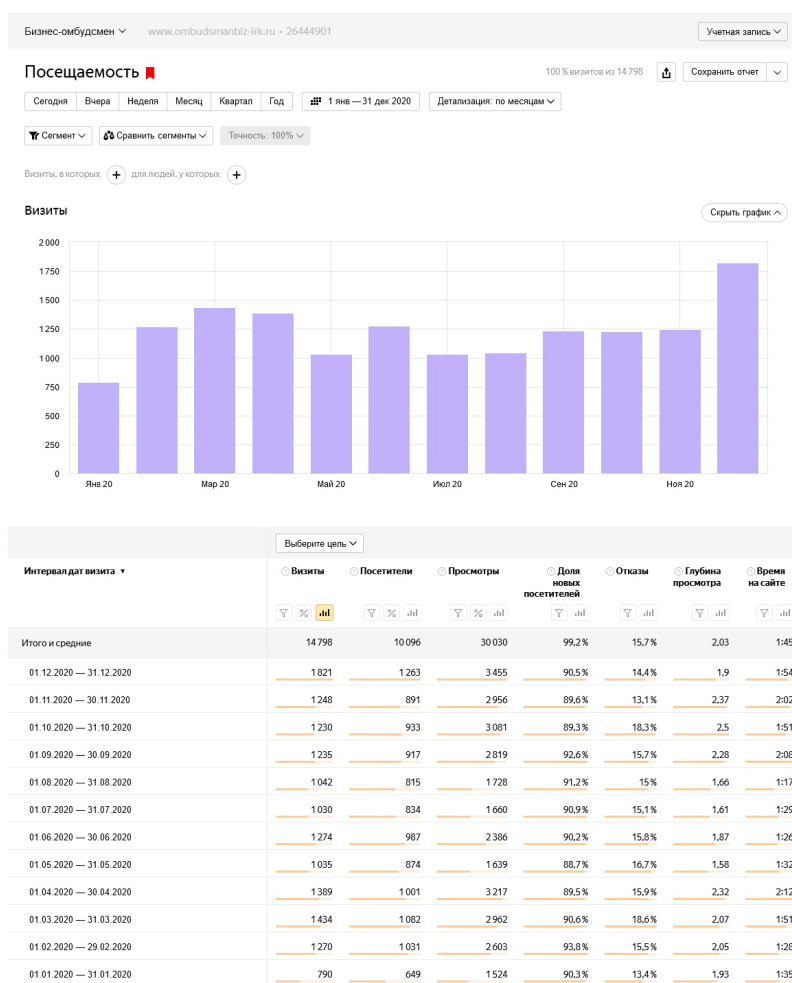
Бизнес-омбудсмен www.ombudsmanbiz-irk.ru • 26444901 Учетная запись

Посещаемость

100 % визитов из 14 798 Сохранить отчет

Сегодня Вчера Неделя Месяц Квартал Год 1 янв — 31 дек 2020 Детализация: по месяцам

Сегмент Сравнить сегменты Точность: 100%

Визиты, в которых для людей, у которых

Визиты

Скрыть график

2 000
1 750
1 500
1 250
1 000
750
500
250
0

Янв 20 Мар 20 Май 20 Июл 20 Сен 20 Ноя 20

Выберите цель

| Интервал дат визита | Визиты | Посетители | Просмотры | Доля новых посетителей | Отказы | Глубина просмотра | Время на сайте |
|---|---|---|---|---|---|---|---|
| Итого и средние | 14 798 | 10 096 | 30 030 | 99,2 % | 15,7 % | 2,03 | 1:45 |
| 01.12.2020 — 31.12.2020 | 1 821 | 1 263 | 3 455 | 90,5 % | 14,4 % | 1,9 | 1:54 |
| 01.11.2020 — 30.11.2020 | 1 248 | 891 | 2 956 | 89,6 % | 13,1 % | 2,37 | 2:02 |
| 01.10.2020 — 31.10.2020 | 1 230 | 933 | 3 081 | 89,3 % | 18,3 % | 2,5 | 1:51 |
| 01.09.2020 — 30.09.2020 | 1 235 | 917 | 2 819 | 92,6 % | 15,7 % | 2,28 | 2:08 |
| 01.08.2020 — 31.08.2020 | 1 042 | 815 | 1 728 | 91,2 % | 15 % | 1,66 | 1:17 |
| 01.07.2020 — 31.07.2020 | 1 030 | 834 | 1 660 | 90,9 % | 15,1 % | 1,61 | 1:29 |
| 01.06.2020 — 30.06.2020 | 1 274 | 987 | 2 386 | 90,2 % | 15,8 % | 1,87 | 1:26 |
| 01.05.2020 — 31.05.2020 | 1 035 | 874 | 1 639 | 88,7 % | 16,7 % | 1,58 | 1:32 |
| 01.04.2020 — 30.04.2020 | 1 389 | 1 001 | 3 217 | 89,5 % | 15,9 % | 2,32 | 2:12 |
| 01.03.2020 — 31.03.2020 | 1 434 | 1 082 | 2 962 | 90,6 % | 18,6 % | 2,07 | 1:51 |
| 01.02.2020 — 29.02.2020 | 1 270 | 1 031 | 2 603 | 93,8 % | 15,5 % | 2,05 | 1:28 |
| 01.01.2020 — 31.01.2020 | 790 | 649 | 1 524 | 90,3 % | 13,4 % | 1,93 | 1:35 |